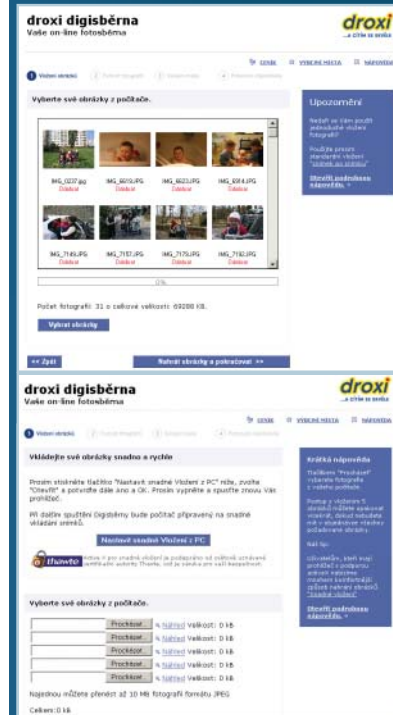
droxi digibšrna
Vaše on-line fotosběrna

droxi
...a cítím se skvěle

CENÍK   VÝBERNÍ MÍSTA   NÁPOVĚDA

1 Vložení obrázků   2 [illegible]   3 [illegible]   4 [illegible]

Vyberte své obrázky z počítače.

IMG_0237.jpg
Odebrat
IMG_6619.JPG
Odebrat
IMG_6623.JPG
Odebrat
IMG_6914.JPG
Odebrat
IMG_7145.JPG
Odebrat
IMG_7157.JPG
Odebrat
IMG_7175.JPG
Odebrat
IMG_7182.JPG
Odebrat

0%

Počet fotografií: 31 o celkové velikosti: 69288 KB.

Vybrat obrázky

Upozornění

Nedaří se Vám použít jednoduché vložení fotografií?

Použijte prosím standardní vložení "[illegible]"

Otevřít podrobnou nápovědu »

<< Zpět

Nahrát obrázky a pokračovat >>

droxi digibšrna
Vaše on-line fotosběrna

droxi
...a cítím se skvěle

CENÍK   VÝBERNÍ MÍSTA   NÁPOVĚDA

1 Vložení obrázků   2 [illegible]   3 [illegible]   4 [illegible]

Vkládejte své obrázky snadno a rychle

Prosím stiskněte tlačítko "Nastavit snadné Vložení z PC" níže, zvolte "Otevřít" a potvrďte dále Ano a OK. Prosím vypněte a spusťte znovu Váš prohlížeč.

Při dalším spuštění Digisběrny bude počítač připravený na snadné vkládání snímků.

Nastavit snadné Vložení z PC

thawte
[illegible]

Krátká nápověda

Tlačítkem "Procházet" vyberte fotografie z vašeho počítače.

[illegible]

Otevřít podrobnou nápovědu »

Vyberte své obrázky z počítače.

Procházet... Náhled Velikost: 0 kB
Procházet... Náhled Velikost: 0 kB
Procházet... Náhled Velikost: 0 kB
Procházet... Náhled Velikost: 0 kB
Procházet... Náhled Velikost: 0 kB

Najednou můžete přenést až 10 MB fotografií formátu JPEG

Celkem: 0 kB